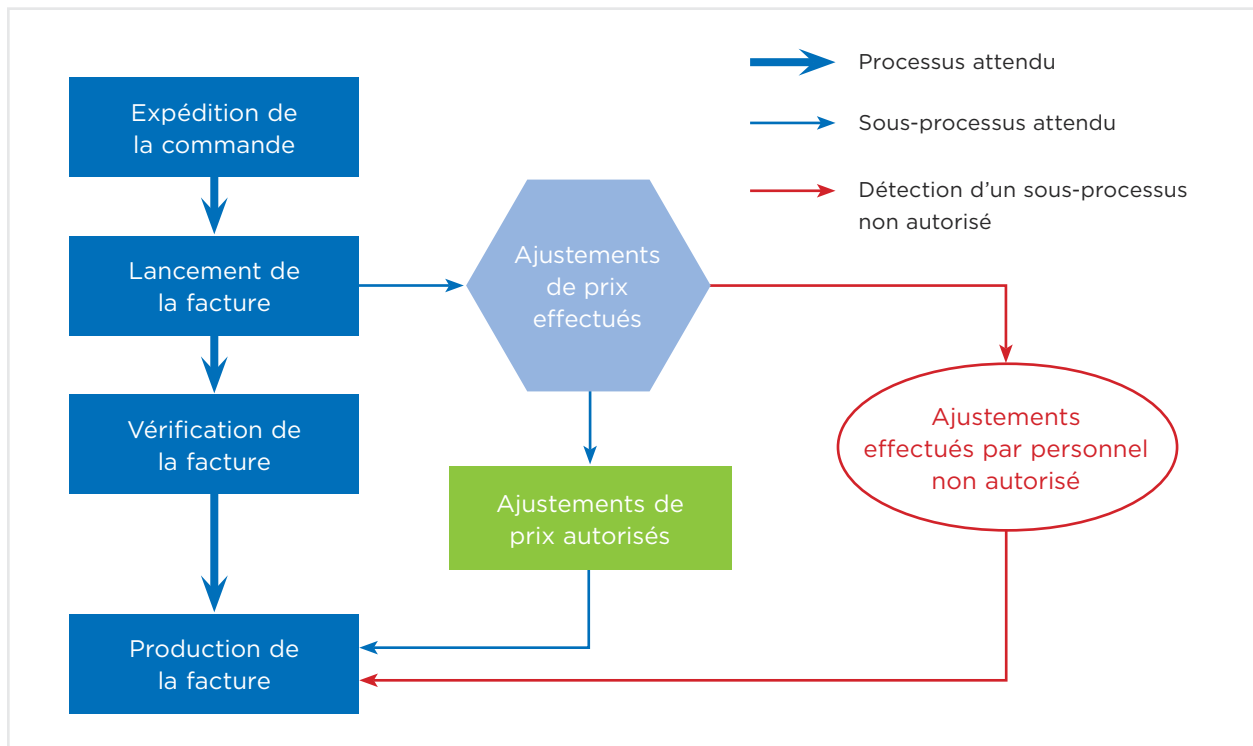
Processus attendu

Sous-processus attendu

Détection d’un sous-processus non autorisé

Expédition de la commande

Lancement de la facture

Vérification de la facture

Production de la facture

Ajustements de prix effectués

Ajustements de prix autorisés

Ajustements effectués par personnel non autorisé